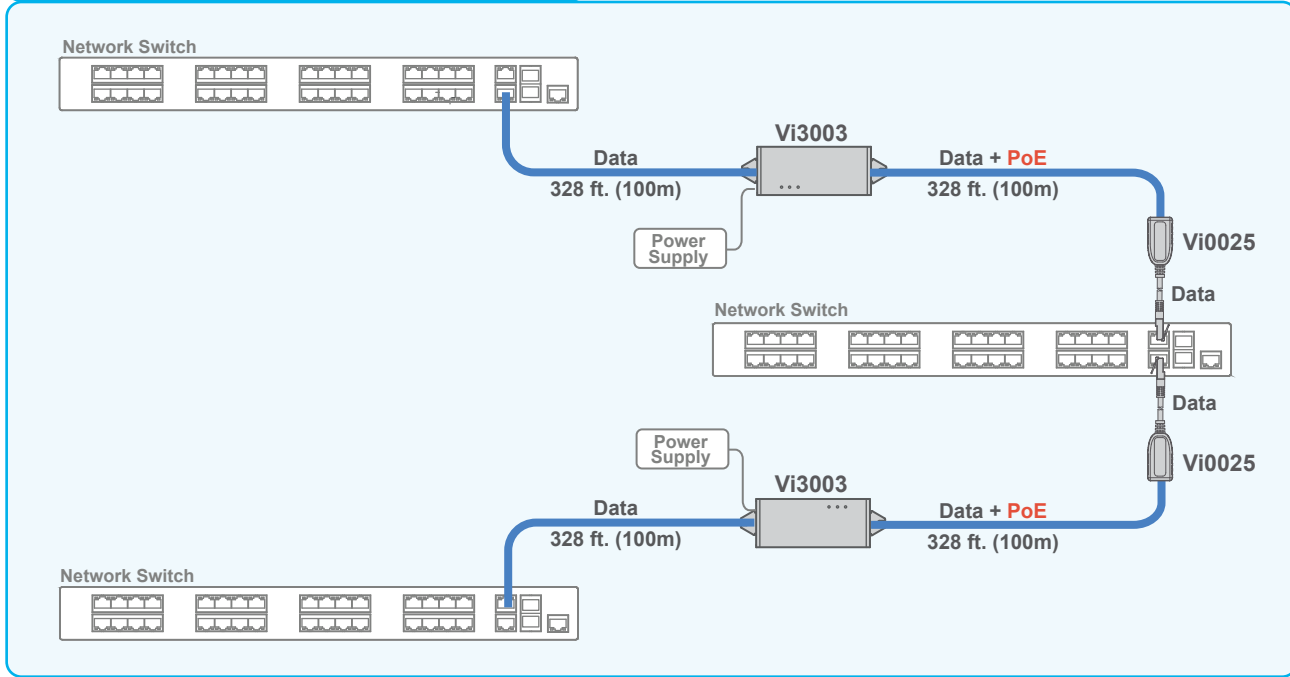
Network Switch

Vi3003

Data
328 ft. (100m)

Data + PoE
328 ft. (100m)

Power Supply

Vi0025

Data

Network Switch

Data

Vi0025

Power Supply

Vi3003

Data
328 ft. (100m)

Data + PoE
328 ft. (100m)

Network Switch